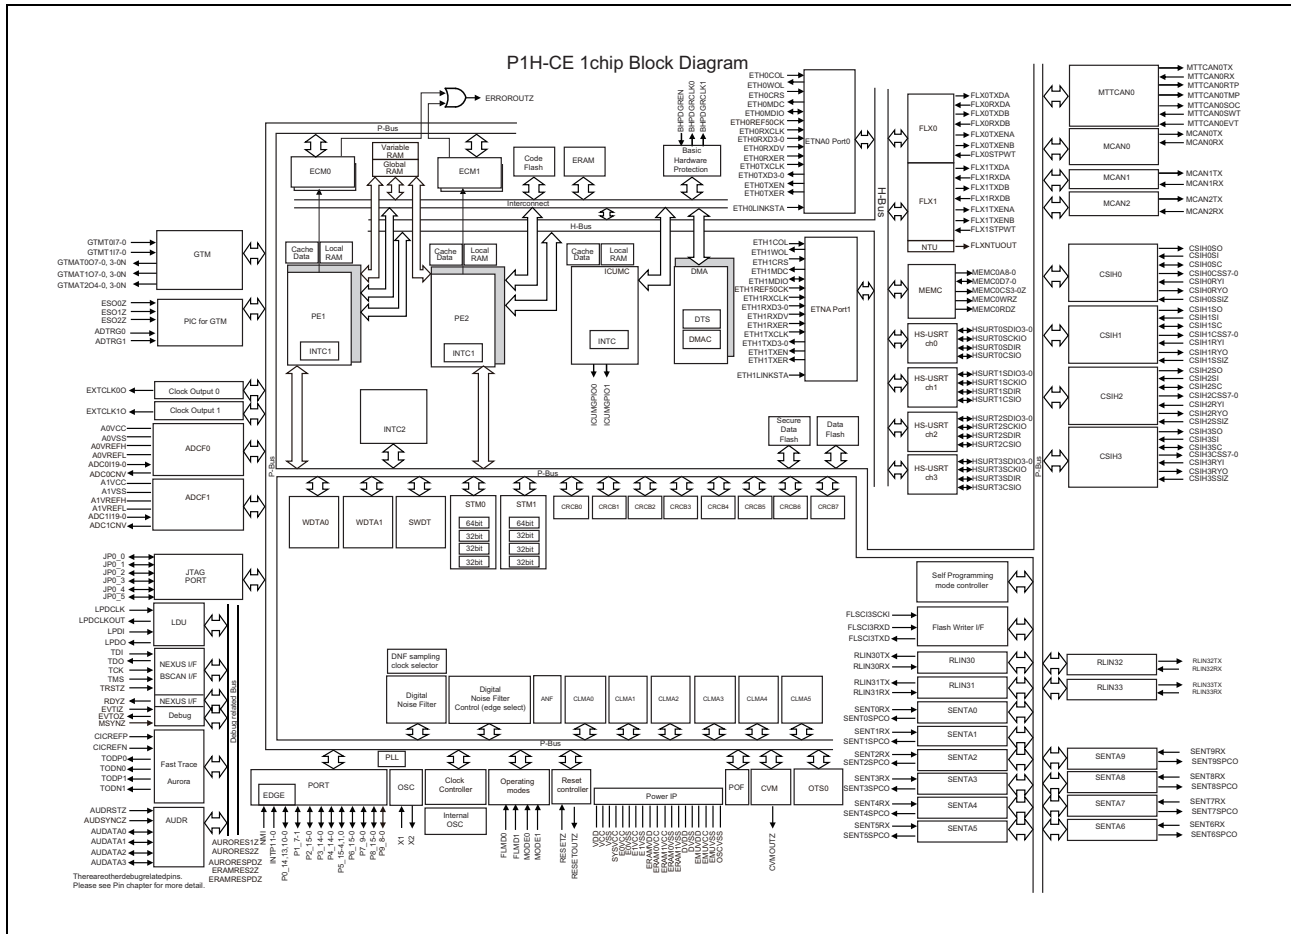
P1H-CE 1chip Block Diagram

ERROROUTZ

P-Bus

ECM0

Variable RAM

Global RAM

ECM1

Code Flash

ERAM

BHPDGREN
BHPDGRCLK0
BHPDGRCLK1

Basic Hardware Protection

ETH0COL
ETH0WOL
ETH0CRS
ETH0MDC
ETH0MDIO
ETH0REF50CK
ETH0RXCLK
ETH0RXD3-0
ETH0RXDV
ETH0RXER
ETH0TXCLK
ETH0TXD3-0
ETH0TXEN
ETH0TXER
ETH0LINKSTA

ETNA0 Port0

Interconnect

H-Bus

FLX0
FLX0TXDA
FLX0RXDA
FLX0TXDB
FLX0RXDB
FLX0TXENA
FLX0TXENB
FLX0STPWT

FLX1
FLX1TXDA
FLX1RXDA
FLX1TXDB
FLX1RXDB
FLX1TXENA
FLX1TXENB
FLX1STPWT

NTU
FLXNTUOUT

MTTCAN0
MTTCAN0TX
MTTCAN0RX
MTTCAN0RTP
MTTCAN0TMP
MTTCAN0SOC
MTTCAN0SWT
MTTCAN0EVT

MCAN0
MCAN0TX
MCAN0RX

MCAN1
MCAN1TX
MCAN1RX

MCAN2
MCAN2TX
MCAN2RX

GTMTI0I7-0
GTMT1I7-0
GTMAT0O7-0, 3-0N
GTMAT1O7-0, 3-0N
GTMAT2O4-0, 3-0N

GTM

ESO0Z
ESO1Z
ESO2Z
ADTRG0
ADTRG1

PIC for GTM

Cache Data
Local RAM
PE1
INTC1

Cache Data
Local RAM
PE2
INTC1

Cache Data
Local RAM
ICUMC
INTC

ICUMGPIO0
ICUMGPIO1

DMA
DTS
DMAC

ETH1COL
ETH1WOL
ETH1CRS
ETH1MDC
ETH1MDIO
ETH1REF50CK
ETH1RXCLK
ETH1RXD3-0
ETH1RXDV
ETH1RXER
ETH1TXCLK
ETH1TXD3-0
ETH1TXEN
ETH1TXER
ETH1LINKSTA

ETNA Port1

MEMC
MEMC0A8-0
MEMC0D7-0
MEMC0CS3-0Z
MEMC0WRZ
MEMC0RDZ

HS-USRT ch0
HSURT0SDIO3-0
HSURT0SCKIO
HSURT0SDIR
HSURT0CSIO

HS-USRT ch1
HSURT1SDIO3-0
HSURT1SCKIO
HSURT1SDIR
HSURT1CSIO

HS-USRT ch2
HSURT2SDIO3-0
HSURT2SCKIO
HSURT2SDIR
HSURT2CSIO

HS-USRT ch3
HSURT3SDIO3-0
HSURT3SCKIO
HSURT3SDIR
HSURT3CSIO

CSIH0
CSIH0SO
CSIH0SI
CSIH0SC
CSIH0CSS7-0
CSIH0RYI
CSIH0RYO
CSIH0SSIZ

CSIH1
CSIH1SO
CSIH1SI
CSIH1SC
CSIH1CSS7-0
CSIH1RYI
CSIH1RYO
CSIH1SSIZ

CSIH2
CSIH2SO
CSIH2SI
CSIH2SC
CSIH2CSS7-0
CSIH2RYI
CSIH2RYO
CSIH2SSIZ

CSIH3
CSIH3SO
CSIH3SI
CSIH3SC
CSIH3CSS7-0
CSIH3RYI
CSIH3RYO
CSIH3SSIZ

P-Bus

EXTCLK0O
Clock Output 0
EXTCLK1O
Clock Output 1

A0VCC
A0VSS
A0VREFH
A0VREFL
ADC0I19-0
ADC0CNV
ADCF0

A1VCC
A1VSS
A1VREFH
A1VREFL
ADC1I19-0
ADC1CNV
ADCF1

INTC2

Secure Data Flash
Data Flash

P-Bus

WDTA0
WDTA1
SWDT
STM0
64bit
32bit
32bit
32bit
STM1
64bit
32bit
32bit
32bit

CRCB0
CRCB1
CRCB2
CRCB3
CRCB4
CRCB5
CRCB6
CRCB7

JP0_0
JP0_1
JP0_2
JP0_3
JP0_4
JP0_5
JTAG PORT

Self Programming mode controller

LPDCLK
LPDCLKOUT
LPDI
LPDO
LDU

FLSCI3SCKI
FLSCI3RXD
FLSCI3TXD
Flash Writer I/F

TDI
TDO
TCK
TMS
TRSTZ
NEXUS I/F
BSCAN I/F

RDYZ
EVTIZ
EVTOZ
MSYNZ
NEXUS I/F
Debug

Debug related Bus

DNF sampling clock selector
Digital Noise Filter
Digital Noise Filter Control (edge select)
ANF
CLMA0
CLMA1
CLMA2
CLMA3
CLMA4
CLMA5

RLIN30TX
RLIN30RX
RLIN30
RLIN31TX
RLIN31RX
RLIN31

RLIN32
RLIN32TX
RLIN32RX
RLIN33
RLIN33TX
RLIN33RX

CICREFP
CICREFN
TODP0
TODN0
TODP1
TODN1
Fast Trace Aurora

P-Bus

SENT0RX
SENT0SPCO
SENTA0
SENT1RX
SENT1SPCO
SENTA1
SENT2RX
SENT2SPCO
SENTA2
SENT3RX
SENT3SPCO
SENTA3
SENT4RX
SENT4SPCO
SENTA4
SENT5RX
SENT5SPCO
SENTA5

SENTA9
SENT9RX
SENT9SPCO
SENTA8
SENT8RX
SENT8SPCO
SENTA7
SENT7RX
SENT7SPCO
SENTA6
SENT6RX
SENT6SPCO

PLL
EDGE
PORT
OSC
Clock Controller
Internal OSC
Operating modes
Reset controller
Power IP
POF
CVM
OTS0

AUDRSTZ
AUDSYNCZ
AUDATA0
AUDATA1
AUDATA2
AUDATA3
AUDR

AURORES1Z
AURORES2Z
AURORESPDZ
ERAMRES2Z
ERAMRESPDZ

NMI
INTP11-0
P0_14,13,10-0
P1_7-1
P2_15-0
P3_14-0
P4_14-0
P5_15-4,1,0
P6_15-0
P7_9-0
P8_15-0
P9_8-0
X1
X2
FLMD0
FLMD1
MODE0
MODE1
RESETZ
RESETOUTZ
VDD
VSS
SYSVCC
E0VCC
E1VCC
E0VSS
E1VSS
ERAMVDD
ERAM0VCC
ERAM1VCC
ERAM0VSS
ERAM1VSS
DVDD
DVSS
EMU0VCC
EMU1VCC
EMU0VSS
EMU1VSS
OSCVSS
CVMOUTZ

Therearetherdebugrelatedpins.
Please see Pin chapter for more detail.